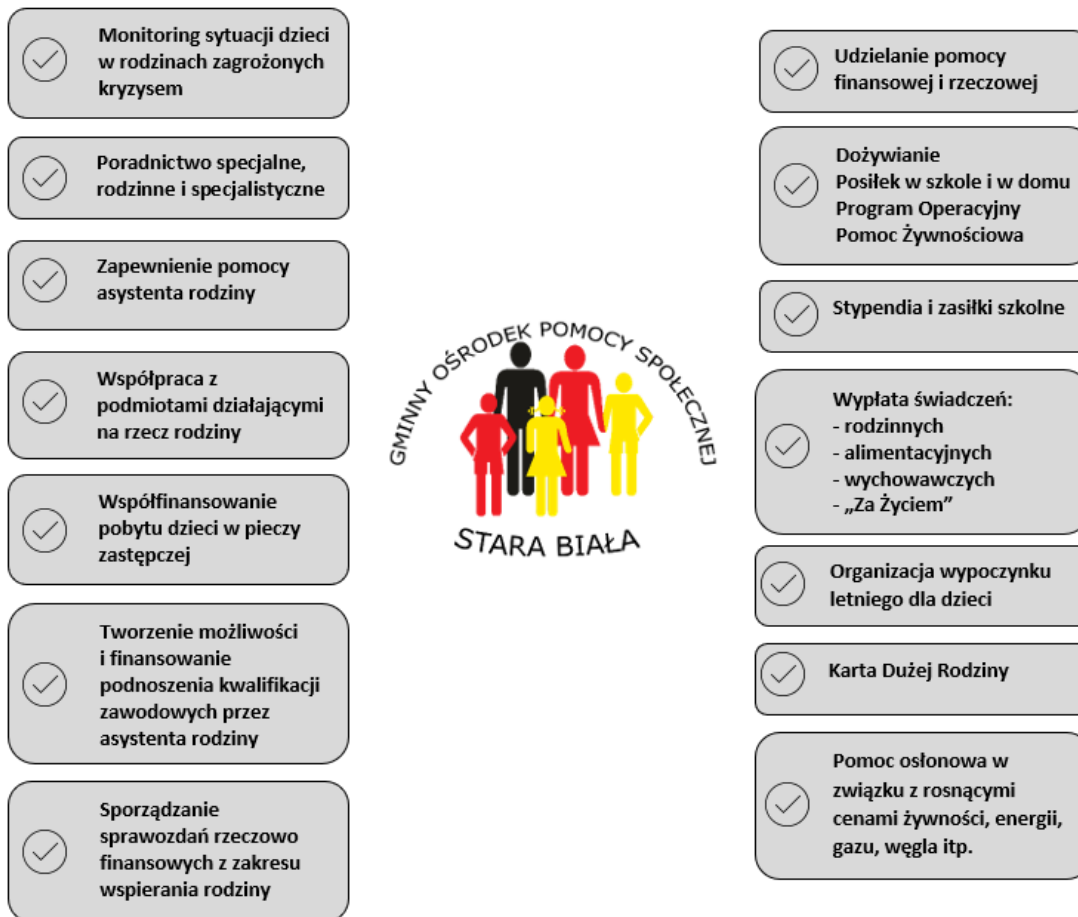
Monitoring sytuacji dzieci w rodzinach zagrożonych kryzysem

Poradnictwo specjalne, rodzinne i specjalistyczne

Zapewnienie pomocy asystenta rodziny

Współpraca z podmiotami działającymi na rzecz rodziny

Współfinansowanie pobytu dzieci w pieczy zastępczej

Tworzenie możliwości i finansowanie podnoszenia kwalifikacji zawodowych przez asystenta rodziny

Sporządzanie sprawozdań rzeczowo finansowych z zakresu wspierania rodziny

GMINNY OŚRODEK POMOCY SPOŁECZNEJ

STARA BIAŁA

Udzielanie pomocy finansowej i rzeczowej

Dożywianie
Posiłek w szkole i w domu
Program Operacyjny
Pomoc Żywnościowa

Stypendia i zasiłki szkolne

Wypłata świadczeń:
- rodzinnych
- alimentacyjnych
- wychowawczych
- „Za Życiem”

Organizacja wypoczynku letniego dla dzieci

Karta Dużej Rodziny

Pomoc osłonowa w związku z rosnącymi cenami żywności, energii, gazu, węgla itp.